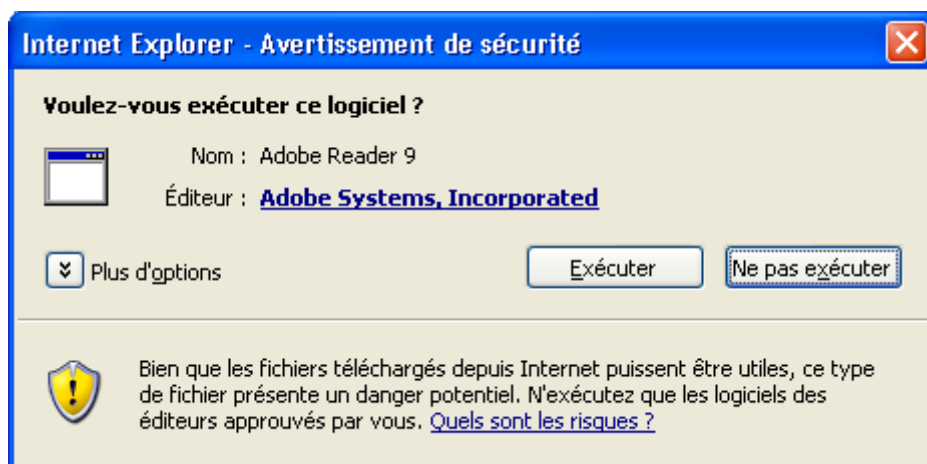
Internet Explorer - Avertissement de sécurité

Voulez-vous exécuter ce logiciel ?

Nom : Adobe Reader 9

Éditeur : Adobe Systems, Incorporated

Plus d'options

Exécuter

Ne pas exécuter

Bien que les fichiers téléchargés depuis Internet puissent être utiles, ce type de fichier présente un danger potentiel. N'exécutez que les logiciels des éditeurs approuvés par vous. Quels sont les risques ?